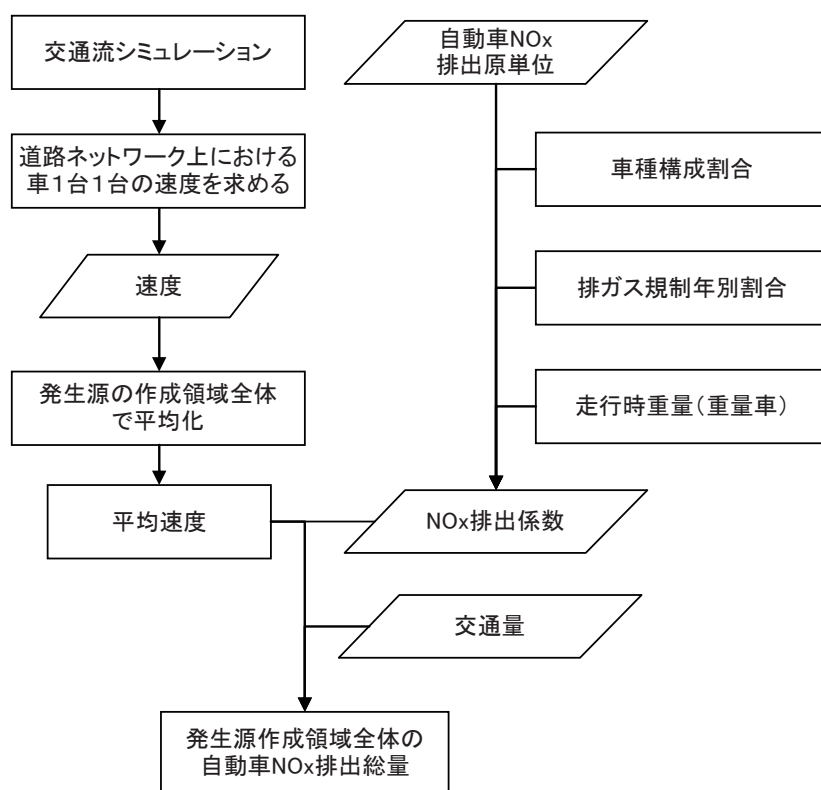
交通流シミュレーション

自動車NOx
排出原単位

道路ネットワーク上における
車1台1台の速度を求める

車種構成割合

速度

排ガス規制年別割合

発生源の作成領域全体
で平均化

走行時重量(重量車)

平均速度

NOx排出係数

交通量

発生源作成領域全体の
自動車NOx排出総量